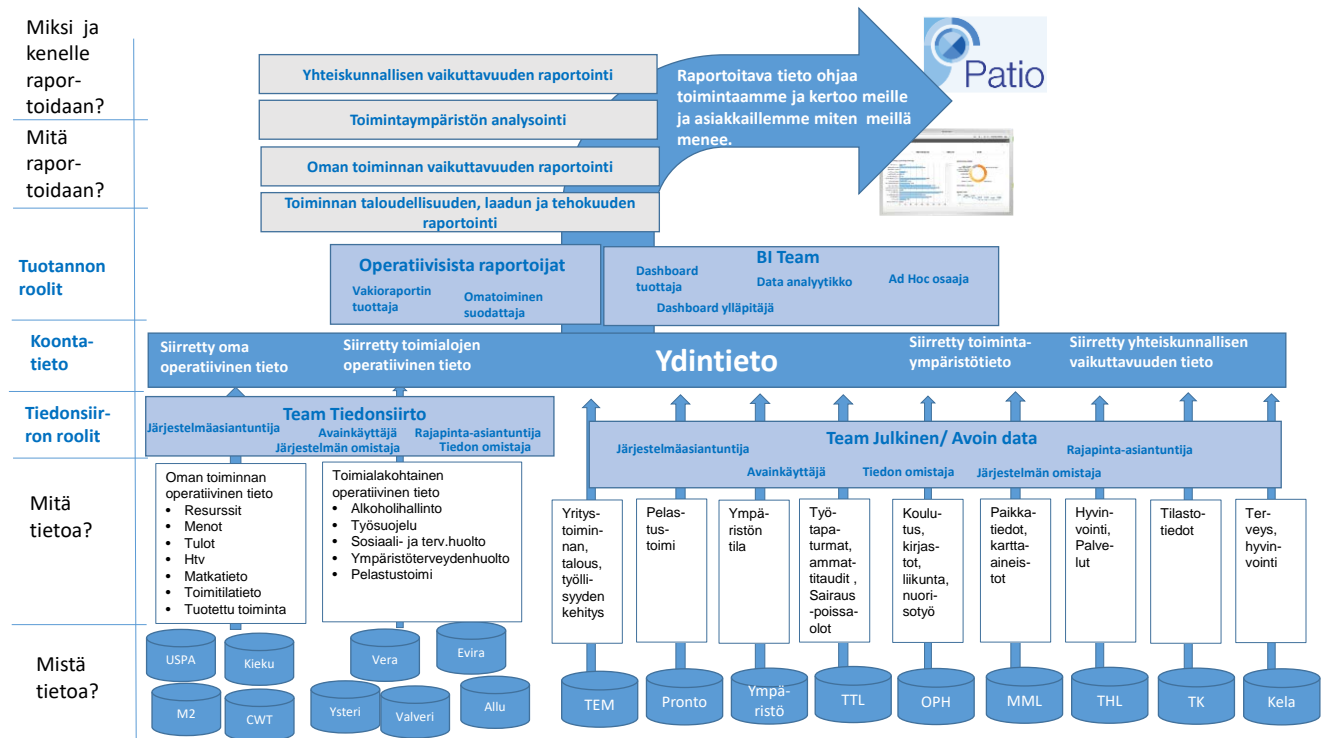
Miksi ja kenelle raportoidaan?

Mitä raportoidaan?

Tuotannon roolit

Koontatieto

Tiedonsiirron roolit

Mitä tietoa?

Mistä tietoa?

Yhteiskunnallisen vaikuttavuuden raportointi

Toimintaympäristön analysointi

Oman toiminnan vaikuttavuuden raportointi

Toiminnan taloudellisuuden, laadun ja tehokuuden raportointi

Raportoitava tieto ohjaa toimintaamme ja kertoo meille ja asiakkaillemme miten meillä menee.

Patio

Operatiivisista raportoijat
Vakioraportin tuottaja
Omatoiminen suodattaja

BI Team
Dashboard tuottaja
Data analyytikko
Ad Hoc osaaja
Dashboard ylläpitäjä

Siirretty oma operatiivinen tieto
Siirretty toimialojen operatiivinen tieto
Ydintieto
Siirretty toimintaympäristötieto
Siirretty yhteiskunnallisen vaikuttavuuden tieto

Team Tiedonsiirto
Järjestelmäasiantuntija
Avainkäyttäjä
Järjestelmän omistaja
Rajapinta-asiantuntija
Tiedon omistaja

Team Julkinen/ Avoin data
Järjestelmäasiantuntija
Avainkäyttäjä
Tiedon omistaja
Järjestelmän omistaja
Rajapinta-asiantuntija

Oman toiminnan operatiivinen tieto
• Resurssit
• Menot
• Tulot
• Htv
• Matkatieto
• Toimitilatieto
• Tuotettu toiminta

Toimialakohtainen operatiivinen tieto
• Alkoholihallinto
• Työsuojelu
• Sosiaali- ja terv.huolto
• Ympäristöterveydenhuolto
• Pelastustoimi

Yritystoiminnan, talous, työllisyyden kehitys

Pelastustoimi

Ympäristön tila

Työtapaturmat, ammattitaudit , Sairaus -poissaolot

Koulutus, kirjastot, liikunta, nuorisotyö

Paikkatiedot, karttaaineistot

Hyvinvointi, Palvelut

Tilastotiedot

Terveys, hyvinvointi

USPA
Kieku
M2
CWT
Vera
Evira
Ysteri
Valveri
Allu
TEM
Pronto
Ympäristö
TTL
OPH
MML
THL
TK
Kela